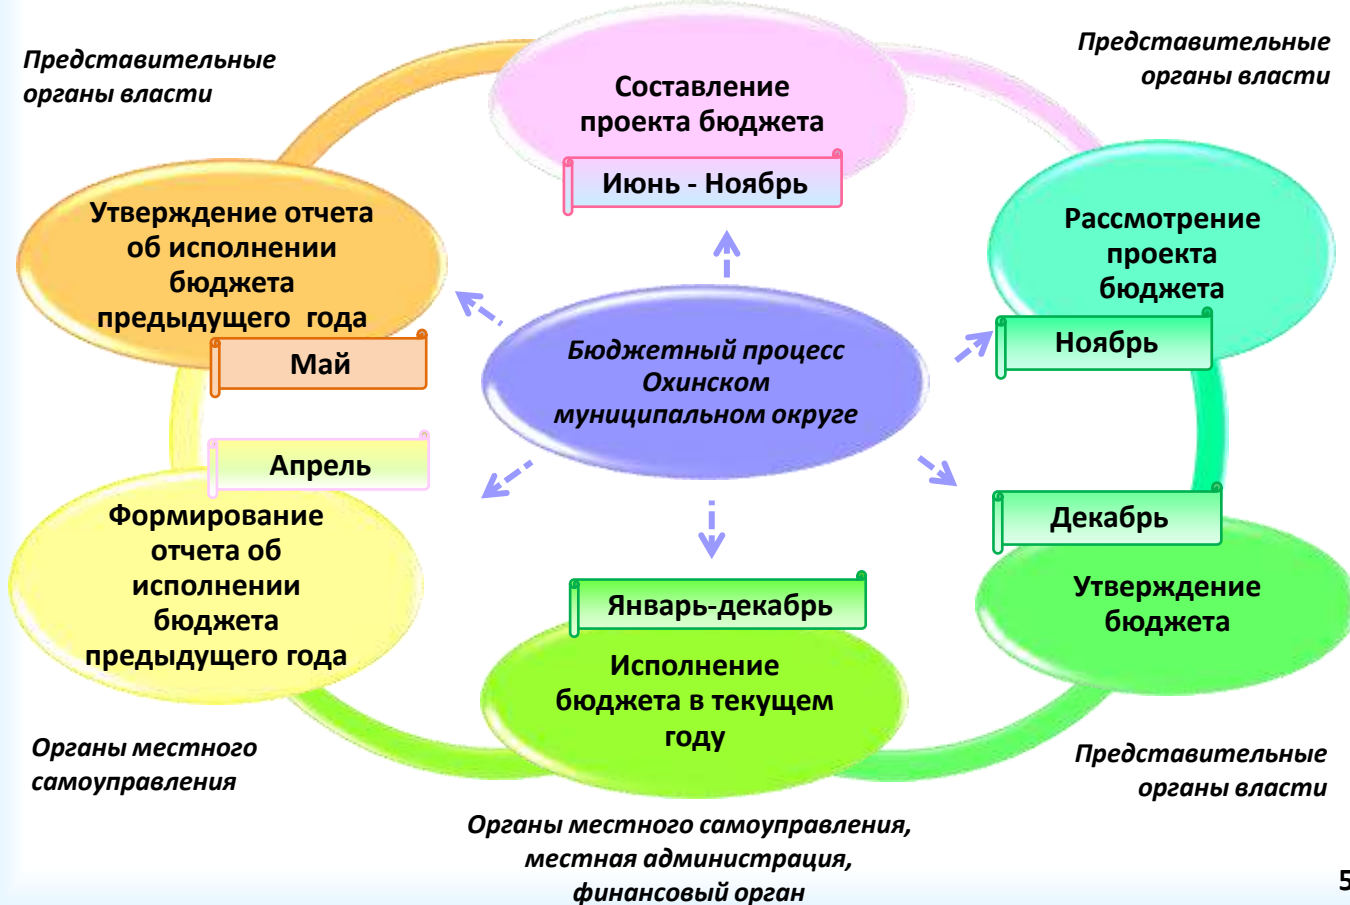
Представительные органы власти

Составление проекта бюджета

Июнь - Ноябрь

Представительные органы власти

Утверждение отчета об исполнении бюджета предыдущего года

Май

Рассмотрение проекта бюджета

Ноябрь

Бюджетный процесс Охинском муниципальном округе

Апрель

Формирование отчета об исполнении бюджета предыдущего года

Декабрь

Утверждение бюджета

Январь-декабрь

Исполнение бюджета в текущем году

Органы местного самоуправления

Представительные органы власти

Органы местного самоуправления, местная администрация, финансовый орган

5